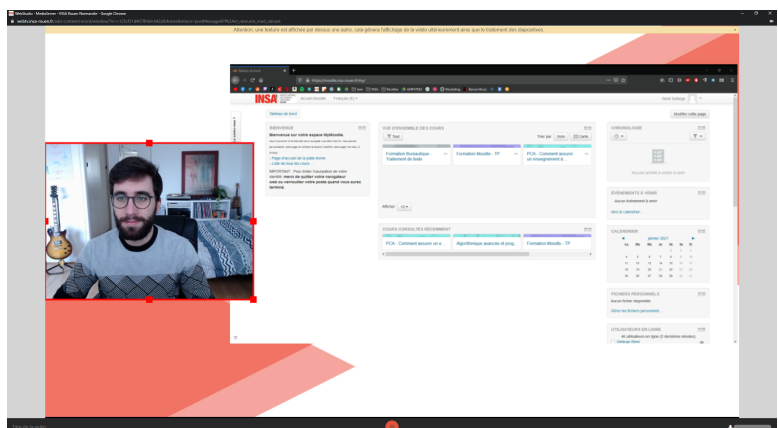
WebStudio - MediaServer - INSA Rouen Normandie - Google Chrome

Attention, une texture est affichée par dessus une autre, cela génère l'affichage de la vidéo ultérieurement ainsi que le traitement des diapositives.

INSA

Accueil Moodle   Français (fr)

Tableau de bord

Modifier cette page

BIENVENUE

Bienvenue sur votre espace MyMoodle.

Page d'accueil de la plate-forme

Liste de tous les cours

IMPORTANT : Pour éviter l'usurpation de votre compte, merci de quitter votre navigateur web ou verrouiller votre poste quand vous aurez terminé.

VUE D'ENSEMBLE DES COURS

Tout

Trier par  Nom  Carte

Formation thématique : Traitement de texte

Formation Moodle - TP

PCA - Comment assurer un enseignement à...

Afficher 12

COURS CONSULTÉS RÉCEMMENT

PCA - Comment assurer un e...

Algorithmique avancée et prog...

Formation Moodle - TP

CHRONOLOGIE

Aucune activité à réaliser à venir

ÉVÉNEMENTS À VENIR

Aucun événement à venir

Aller au calendrier...

CALENDRIER

janvier 2021

Lu Ma Me Je Ve Sa Di

FICHIERS PERSONNELS

Aucun fichier disponible

Gérer les fichiers personnels

UTILISATEURS EN LIGNE